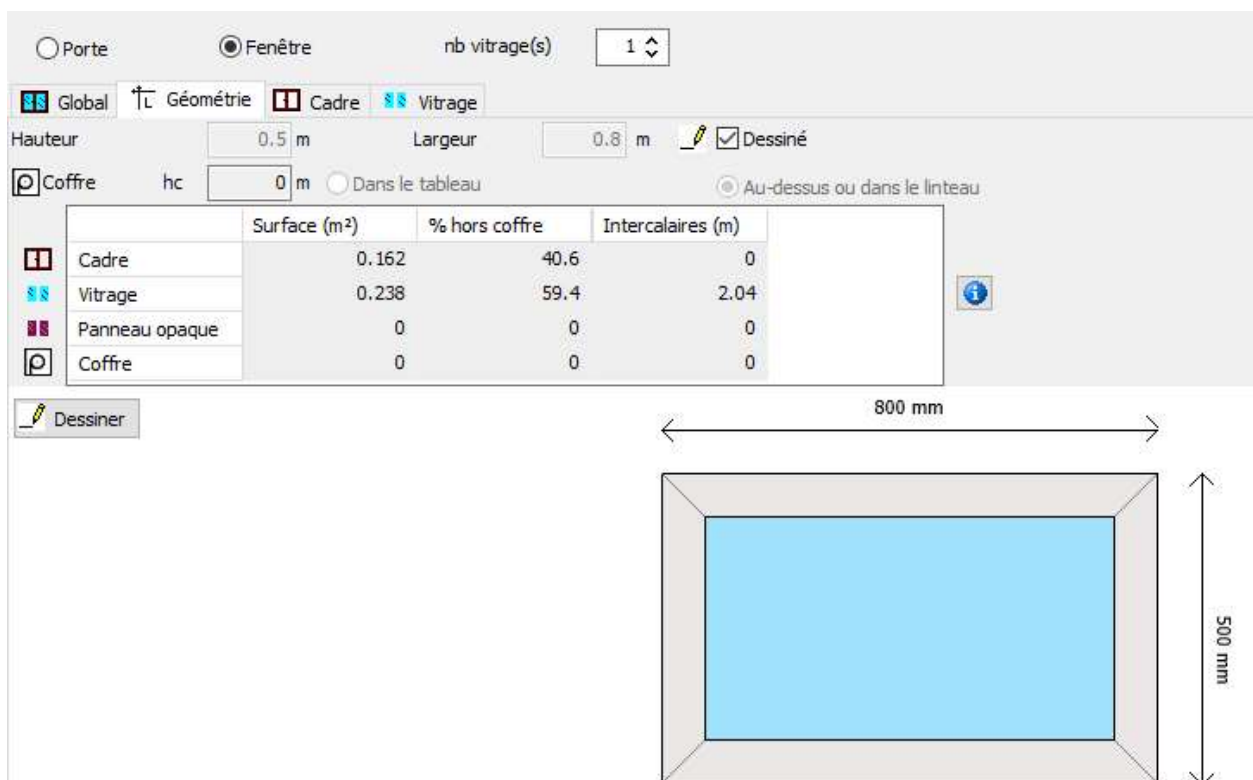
Porte Fenêtre nb vitrage(s) 1

Global Géométrie Cadre Vitrage

Hauteur 0.5 m Largeur 0.8 m Dessiné

Coffre hc 0 m Dans le tableau Au-dessus ou dans le linteau

| | Surface (m²) | % hors coffre | Intercalaires (m) |
|---|---|---|---|
| Cadre | 0.162 | 40.6 | 0 |
| Vitrage | 0.238 | 59.4 | 2.04 |
| Panneau opaque | 0 | 0 | 0 |
| Coffre | 0 | 0 | 0 |

Dessiner

800 mm

500 mm